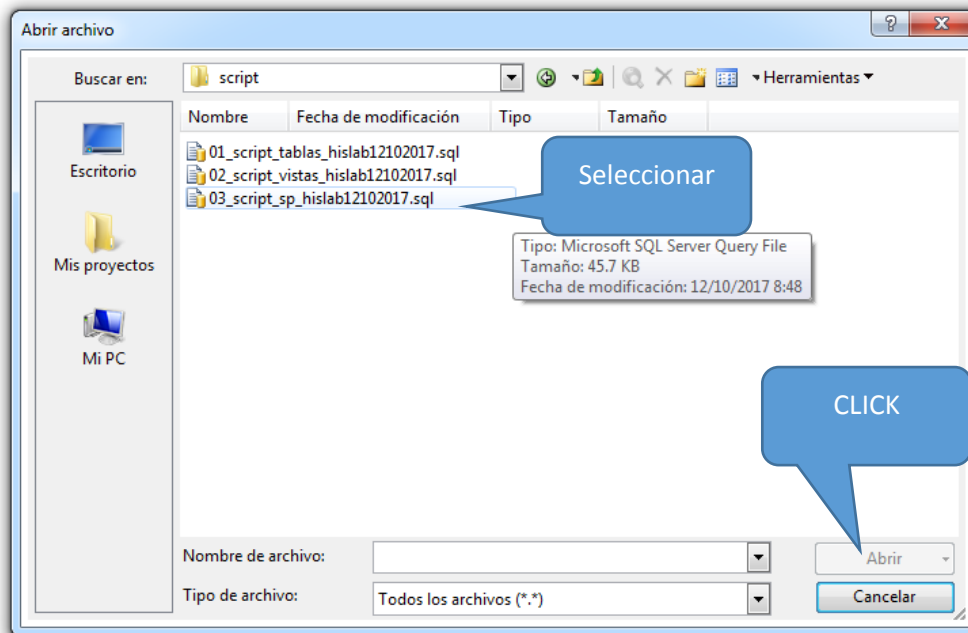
Abrir archivo

?

Buscar en: script

Herramientas

Escritorio

Mis proyectos

Mi PC

| Nombre | Fecha de modificación | Tipo | Tamaño |
|---|---|---|---|
| 01_script_tablas_hislab12102017.sql | | | |
| 02_script_vistas_hislab12102017.sql | | | |
| 03_script_sp_hislab12102017.sql | | | |

Seleccionar

Tipo: Microsoft SQL Server Query File
Tamaño: 45.7 KB
Fecha de modificación: 12/10/2017 8:48

CLICK

Nombre de archivo:

Abrir

Tipo de archivo: Todos los archivos (*.*)

Cancelar